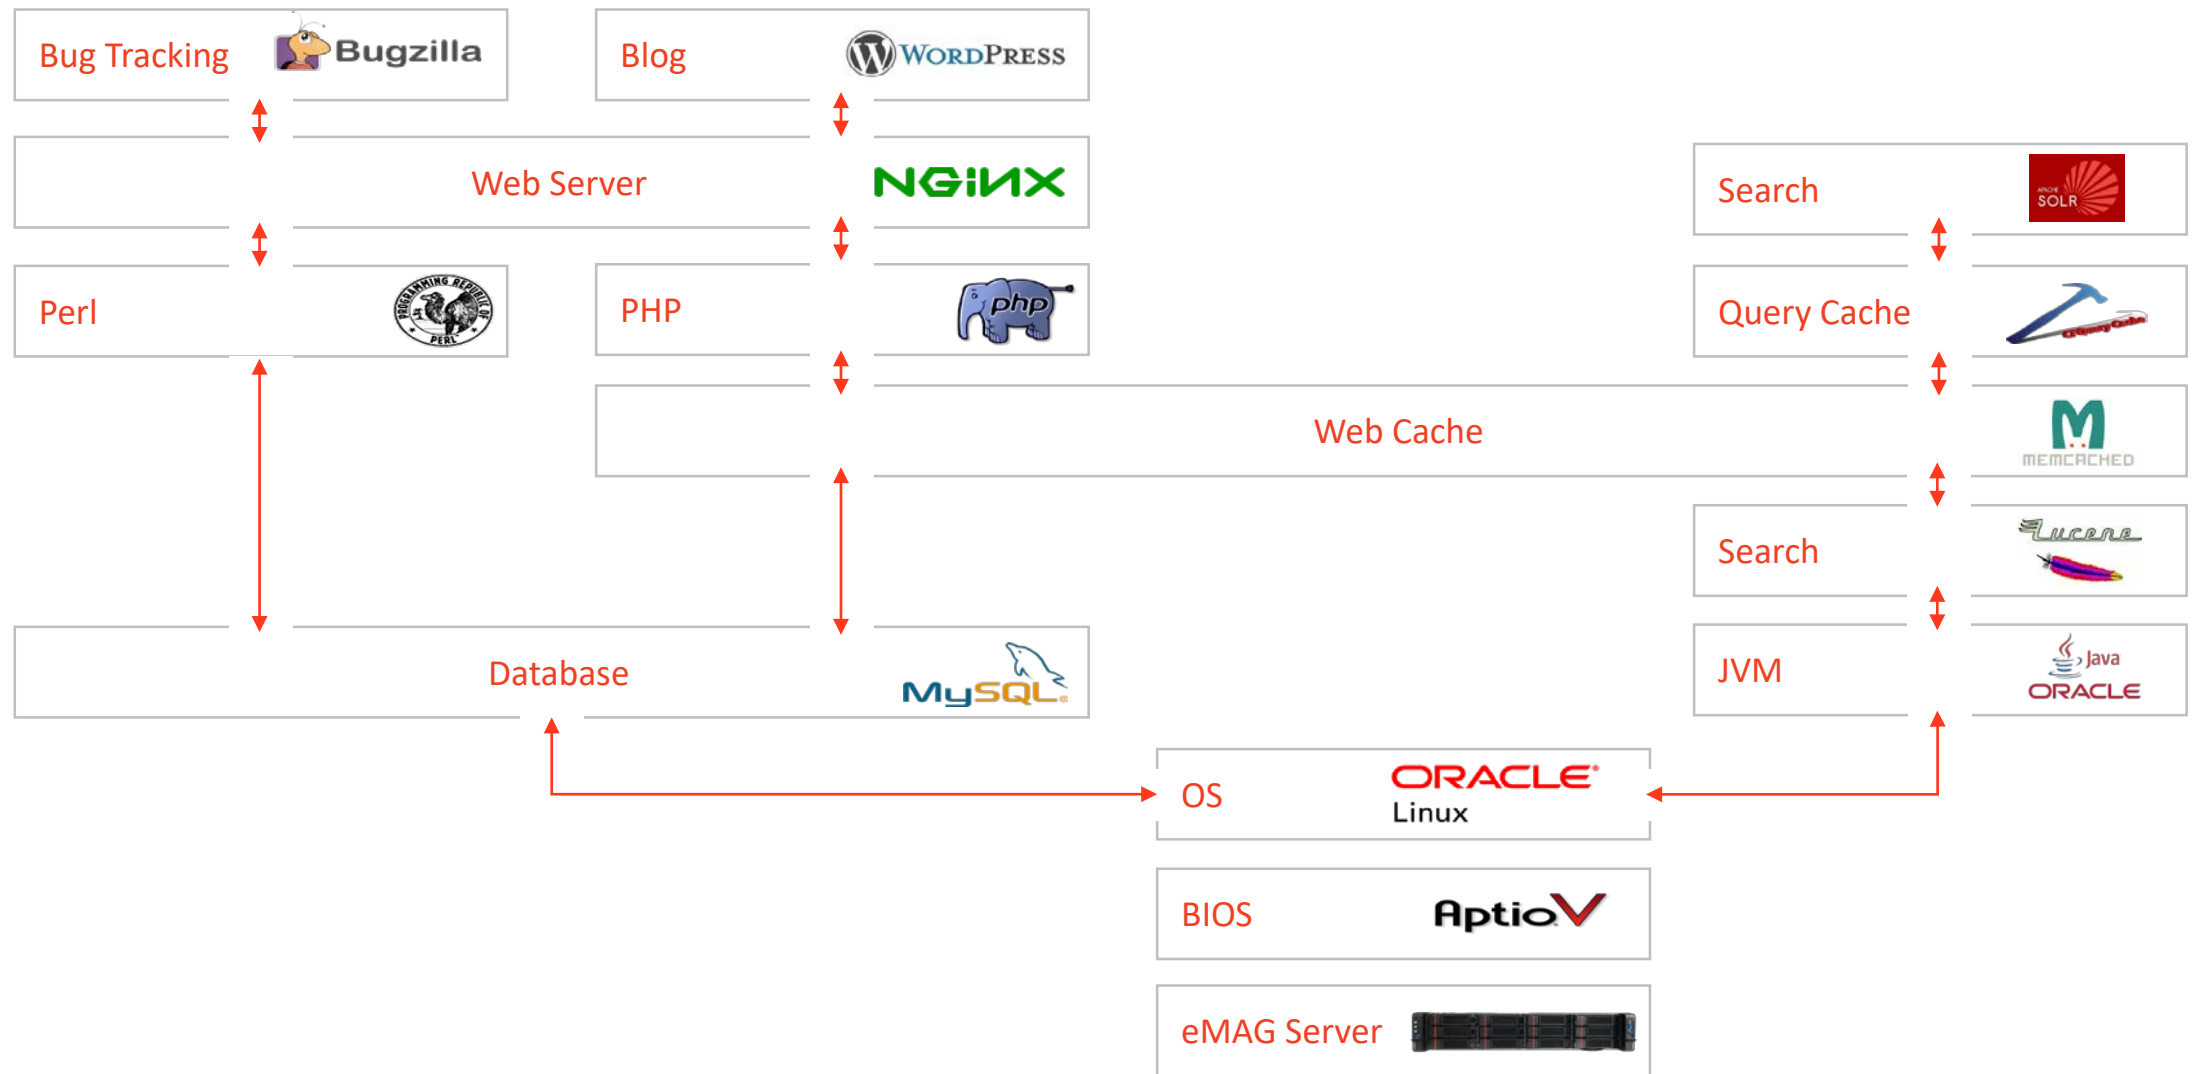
Bug Tracking Bugzilla

Blog WordPress

Web Server NGINX

Search SOLR

Perl PROGRAMMING REPUBLIC OF PERL

PHP php

Query Cache

Web Cache

MEMCACHED

Search Lucene

Database MySQL

JVM Java ORACLE

OS ORACLE Linux

BIOS AptioV

eMAG Server